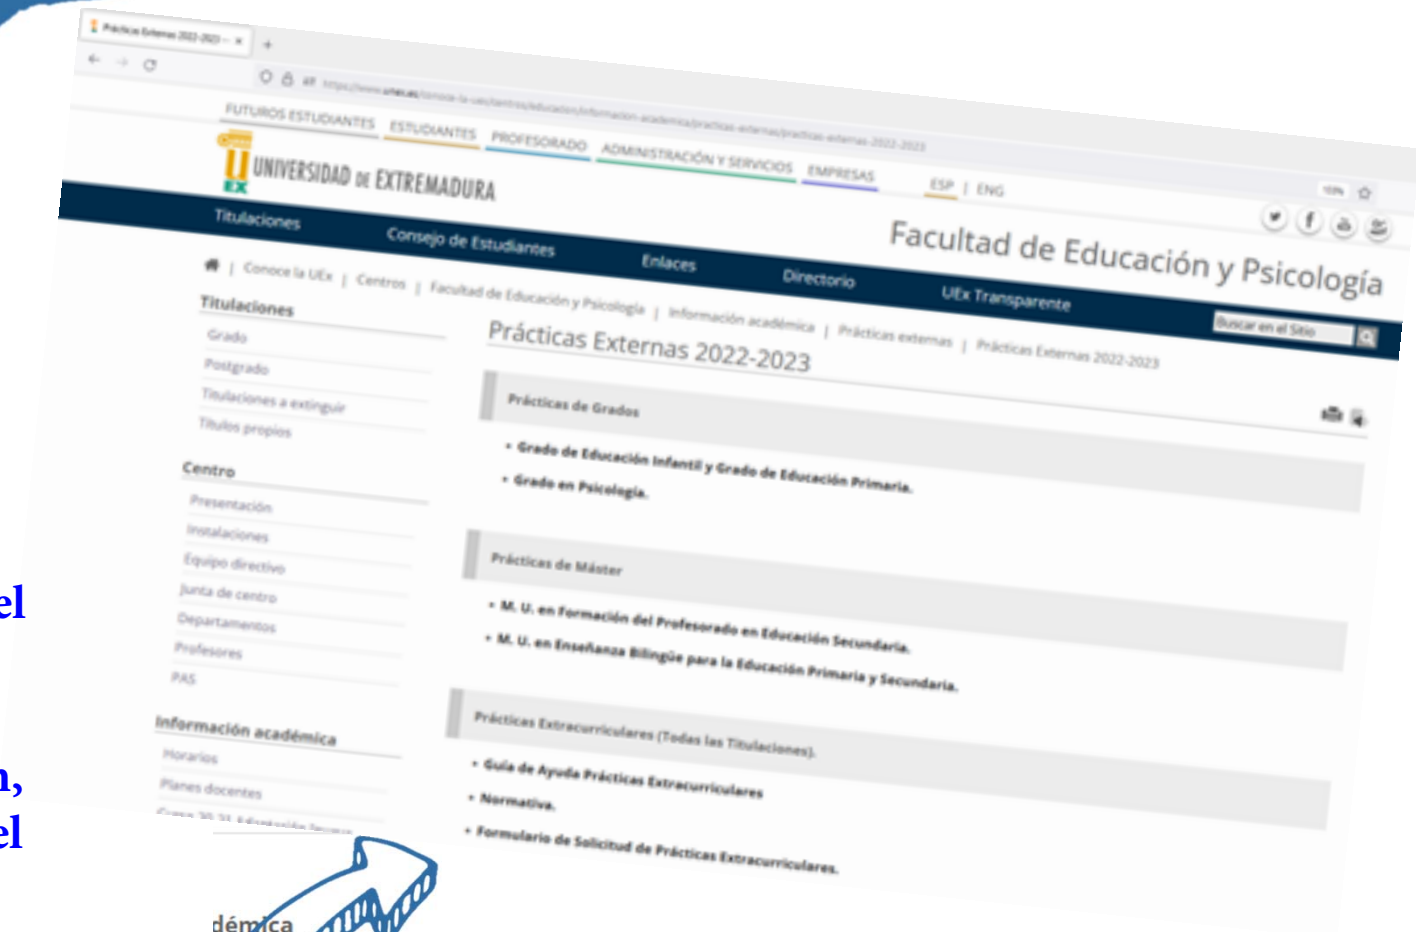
Prácticas Externas 2022-2023 — ×

https://www.unex.es/conoce-la-uex/centros/educacion/informacion-academica/practicas-externas/practicas-externas-2022-2023

FUTUROS ESTUDIANTES ESTUDIANTES PROFESORADO ADMINISTRACIÓN Y SERVICIOS EMPRESAS ESP | ENG

UNIVERSIDAD DE EXTREMADURA

Facultad de Educación y Psicología

Titulaciones Consejo de Estudiantes Enlaces Directorio UEx Transparente

Buscar en el Sitio

| Conoce la UEx | Centros | Facultad de Educación y Psicología | Información académica | Prácticas externas | Prácticas Externas 2022-2023

Titulaciones
Grado
Postgrado
Titulaciones a extinguir
Títulos propios

Centro
Presentación
Instalaciones
Equipo directivo
Junta de centro
Departamentos
Profesores
PAS

Información académica
Horarios
Planes docentes
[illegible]

Prácticas Externas 2022-2023

Prácticas de Grados
• Grado de Educación Infantil y Grado de Educación Primaria.
• Grado en Psicología.

Prácticas de Máster
• M. U. en Formación del Profesorado en Educación Secundaria.
• M. U. en Enseñanza Bilingüe para la Educación Primaria y Secundaria.

Prácticas Extracurriculares (Todas las Titulaciones).
• Guía de Ayuda Prácticas Extracurriculares
• Normativa.
• Formulario de Solicitud de Prácticas Extracurriculares.

el
n,
el
démica